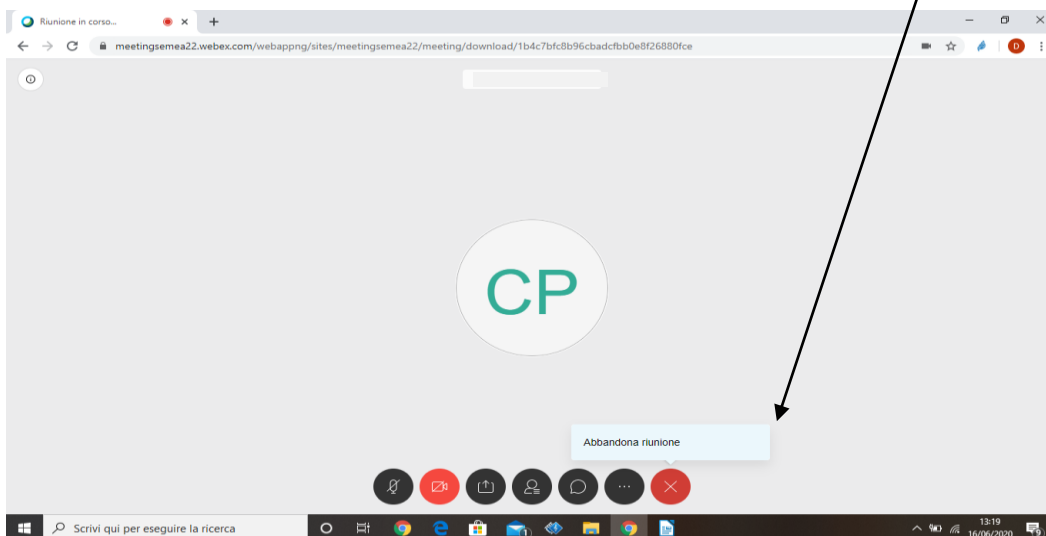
Riunione in corso...

meetingsemea22.webex.com/webappng/sites/meetingsemea22/meeting/download/1b4c7bfc8b96cbadcfbb0e8f26880fce

D

CP

Abbandona riunione

Scrivi qui per eseguire la ricerca

13:19
16/06/2020